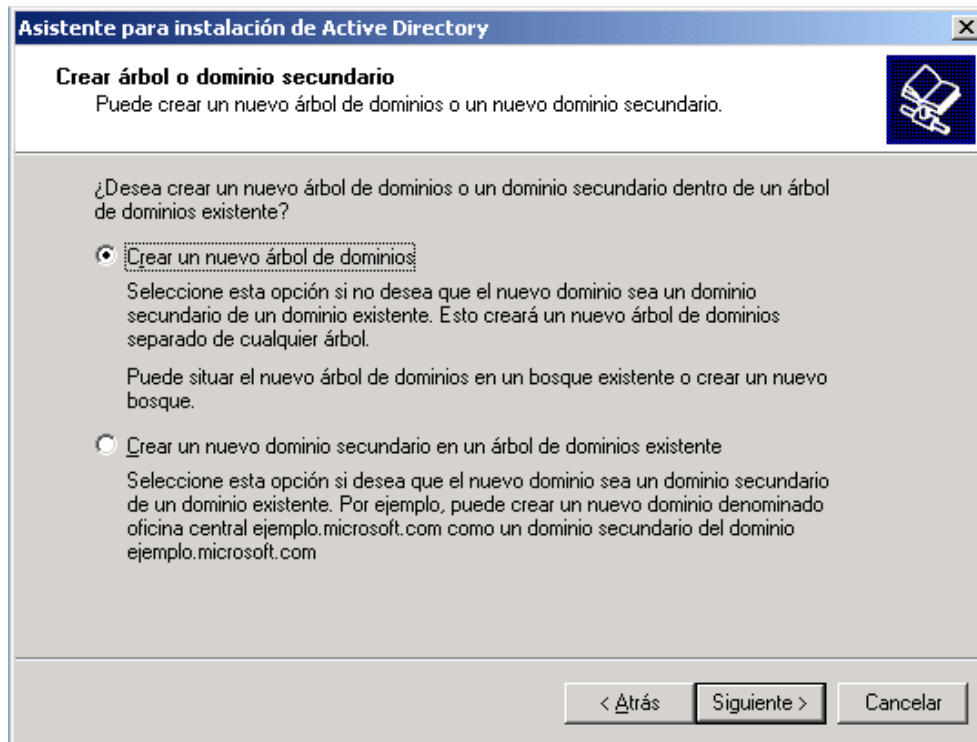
Asistente para instalación de Active Directory

Crear árbol o dominio secundario
Puede crear un nuevo árbol de dominios o un nuevo dominio secundario.

¿Desea crear un nuevo árbol de dominios o un dominio secundario dentro de un árbol de dominios existente?

Crear un nuevo árbol de dominios

Seleccione esta opción si no desea que el nuevo dominio sea un dominio secundario de un dominio existente. Esto creará un nuevo árbol de dominios separado de cualquier árbol.

Puede situar el nuevo árbol de dominios en un bosque existente o crear un nuevo bosque.

Crear un nuevo dominio secundario en un árbol de dominios existente

Seleccione esta opción si desea que el nuevo dominio sea un dominio secundario de un dominio existente. Por ejemplo, puede crear un nuevo dominio denominado oficina central ejemplo.microsoft.com como un dominio secundario del dominio ejemplo.microsoft.com

< Atrás | Siguiente > | Cancelar